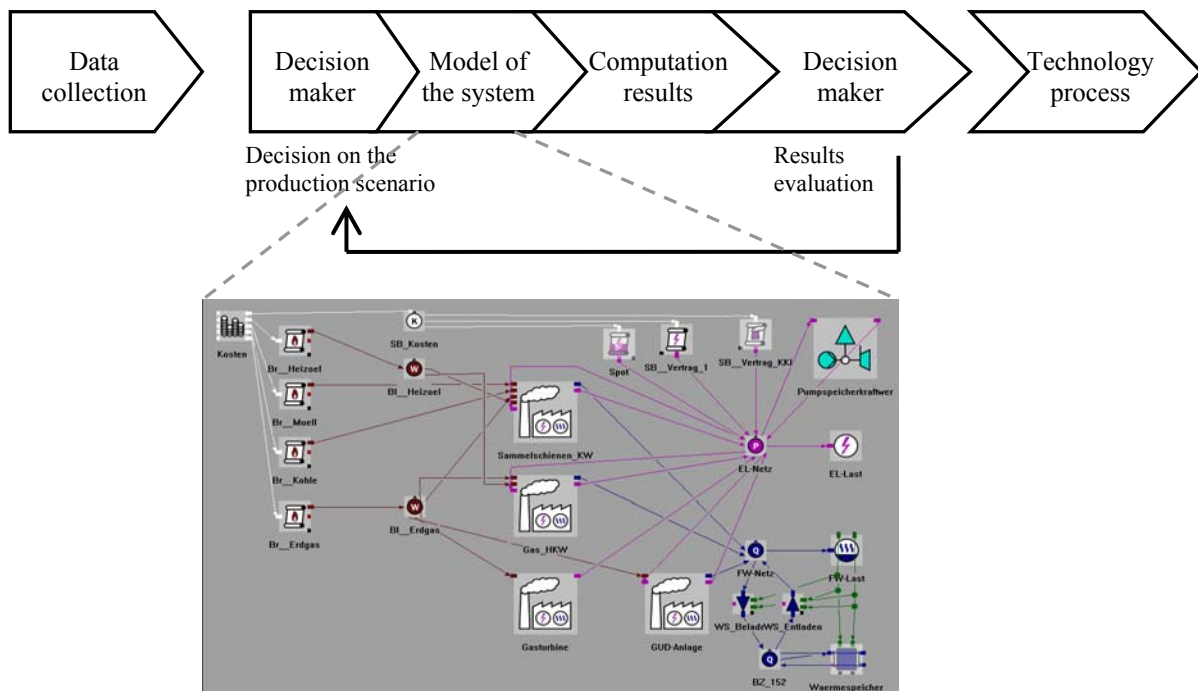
Data collection

Decision maker

Model of the system

Computation results

Decision maker

Technology process

Decision on the production scenario

Results evaluation

Kosten

SB_Kosten

Br__Heizoel

Bl__Heizoel

Br__Muell

Br__Kohle

Br__Erdgas

Bl__Erdgas

Spot

SB__Vertrag_1

SB__Vertrag_KKI

Pumpspeicherkraftwer

Sammelschienen_KW

EL-Netz

EL-Last

Gas_HKW

FW-Netz

FW-Last

WS_Belade

WS_Entladen

Gasturbine

GUD-Anlage

BZ_152

Waermespeicher